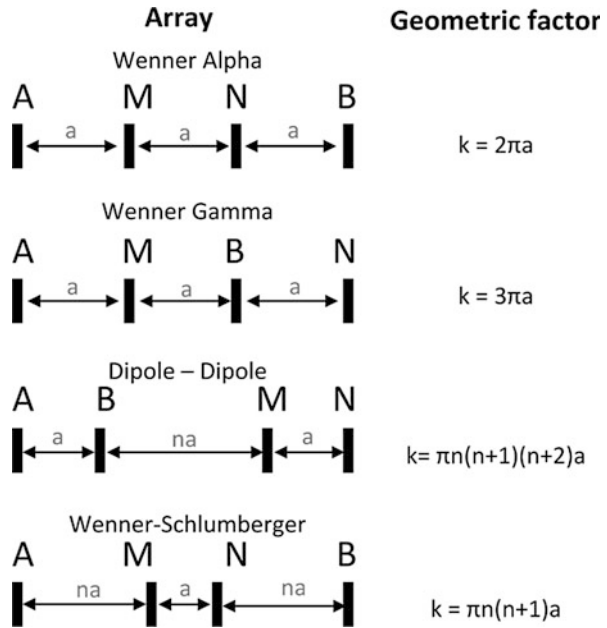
Array

Geometric factor

Wenner Alpha

A M N B

a a a

$k = 2\pi a$

Wenner Gamma

A M B N

a a a

$k = 3\pi a$

Dipole – Dipole

A B M N

a na a

$k= \pi n(n+1)(n+2)a$

Wenner-Schlumberger

A M N B

na a na

$k = \pi n(n+1)a$